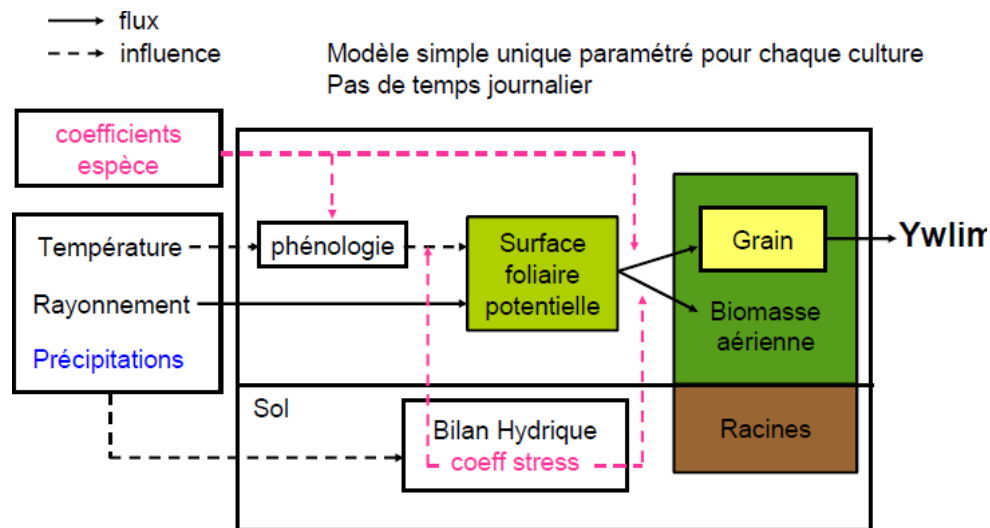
flux
influence

Modèle simple unique paramétré pour chaque culture
Pas de temps journalier

coefficients espèce

Température
Rayonnement
Précipitations

phénologie

Surface foliaire potentielle

Grain

Ywlim

Biomasse aérienne

Sol

Bilan Hydrique
coeff stress

Racines